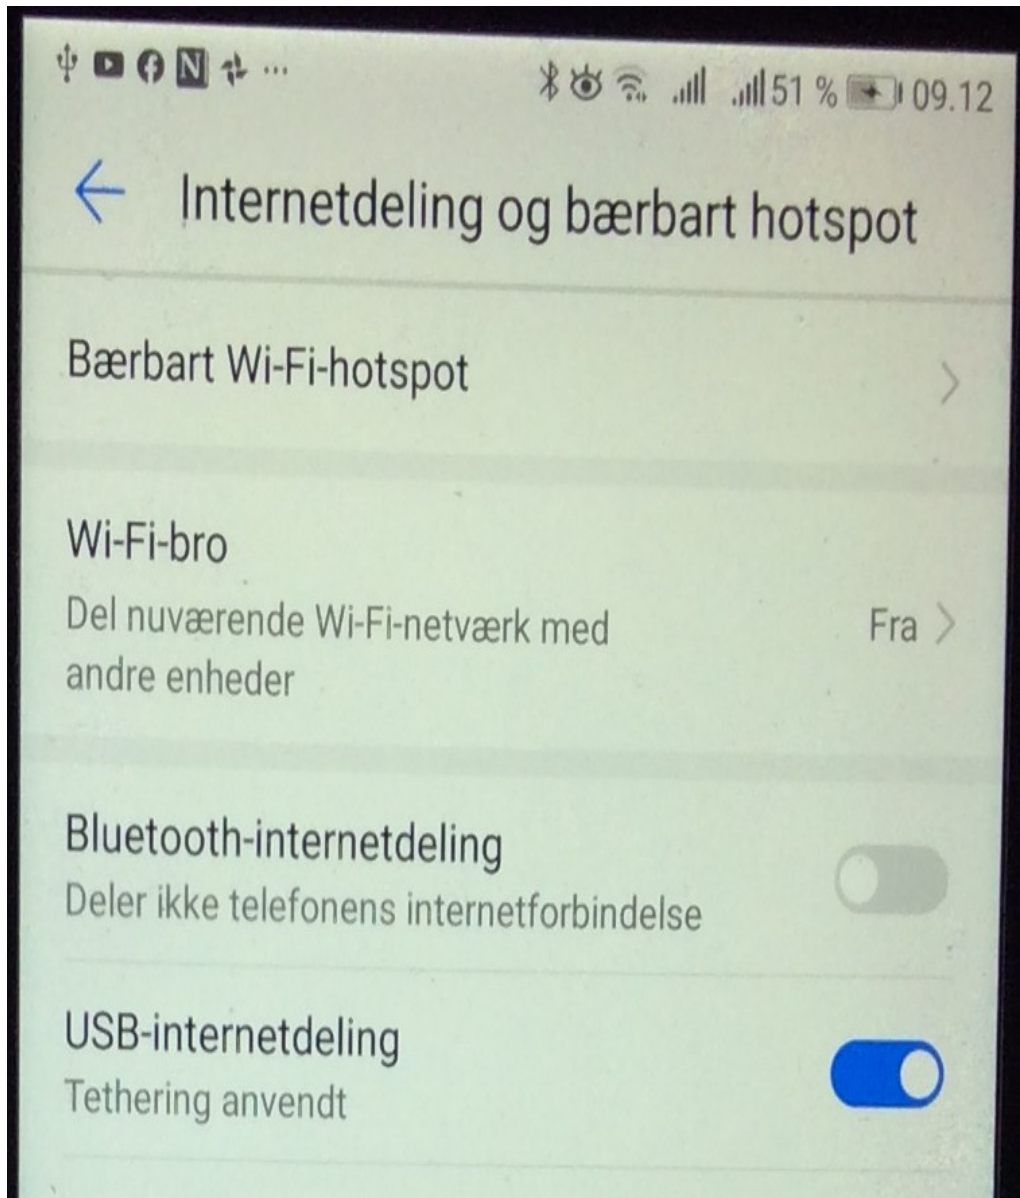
N ... 51 % 09.12

Internetdeling og bærbart hotspot

Bærbart Wi-Fi-hotspot

Wi-Fi-bro
Del nuværende Wi-Fi-netværk med andre enheder
Fra

Bluetooth-internetdeling
Deler ikke telefonens internetforbindelse

USB-internetdeling
Tethering anvendt